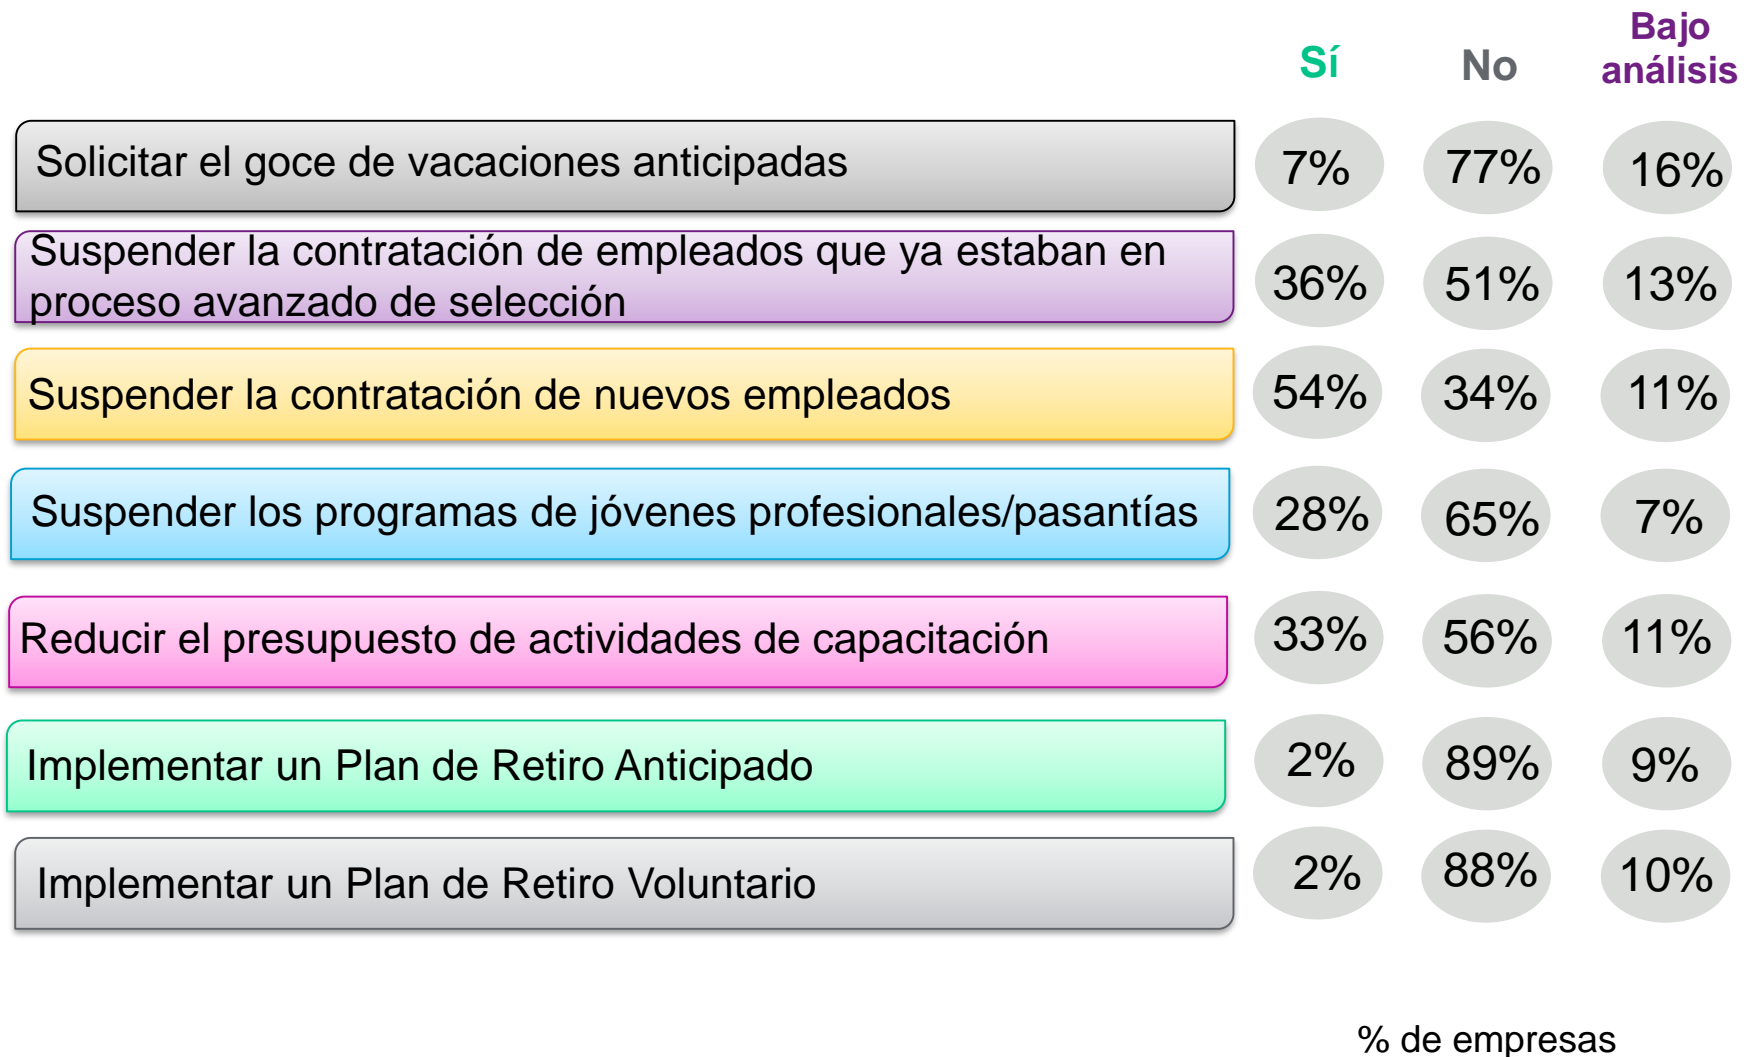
| | Sí | No | Bajo análisis |
|---|---|---|---|
| Solicitar el goce de vacaciones anticipadas | 7% | 77% | 16% |
| Suspender la contratación de empleados que ya estaban en proceso avanzado de selección | 36% | 51% | 13% |
| Suspender la contratación de nuevos empleados | 54% | 34% | 11% |
| Suspender los programas de jóvenes profesionales/pasantías | 28% | 65% | 7% |
| Reducir el presupuesto de actividades de capacitación | 33% | 56% | 11% |
| Implementar un Plan de Retiro Anticipado | 2% | 89% | 9% |
| Implementar un Plan de Retiro Voluntario | 2% | 88% | 10% |

% de empresas